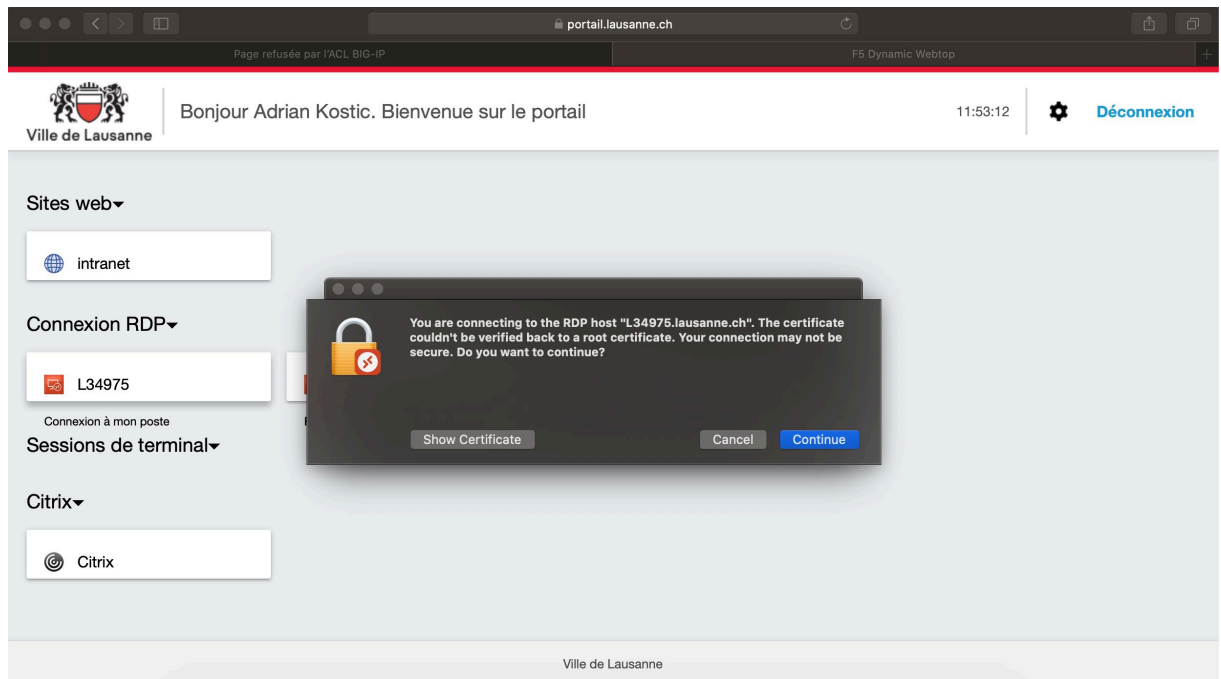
portail.lausanne.ch

Page refusée par l'ACL BIG-IP

F5 Dynamic Webtop

Ville de Lausanne

Bonjour Adrian Kostic. Bienvenue sur le portail

11:53:12

Déconnexion

Sites web

intranet

Connexion RDP

L34975

Connexion à mon poste

Sessions de terminal

Citrix

Citrix

You are connecting to the RDP host "L34975.lausanne.ch". The certificate couldn't be verified back to a root certificate. Your connection may not be secure. Do you want to continue?

Show Certificate

Cancel

Continue

Ville de Lausanne